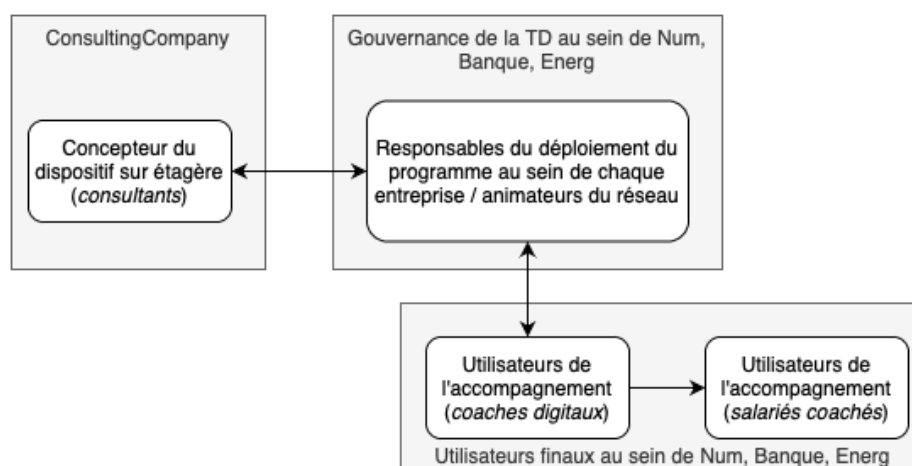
ConsultingCompany

Concepteur du dispositif sur étagère (consultants)

Gouvernance de la TD au sein de Num, Banque, Energ

Responsables du déploiement du programme au sein de chaque entreprise / animateurs du réseau

Utilisateurs de l'accompagnement (coaches digitaux)

Utilisateurs de l'accompagnement (salariés coachés)

Utilisateurs finaux au sein de Num, Banque, Energ